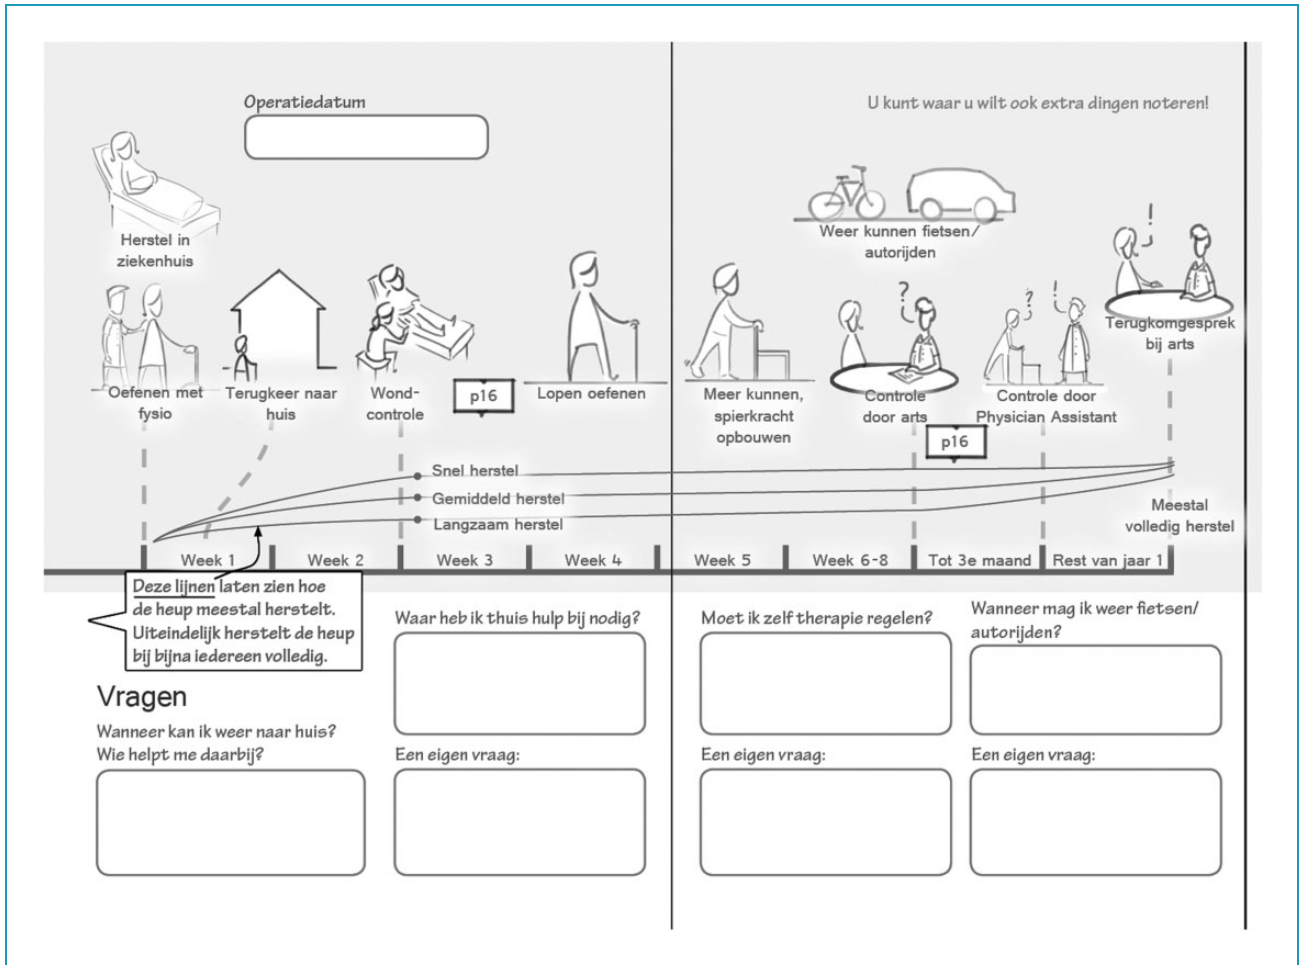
Operatiedatum

U kunt waar u wilt ook extra dingen noteren!

Herstel in ziekenhuis

Weer kunnen fietsen/ autorijden

Terugkomgesprek bij arts

Oefenen met fysio

Terugkeer naar huis

Wond-controle

p16

Lopen oefenen

Meer kunnen, spierkracht opbouwen

Controle door arts

Controle door Physician Assistant

p16

Snel herstel

Gemiddeld herstel

Langzaam herstel

Meestal volledig herstel

Week 1 | Week 2 | Week 3 | Week 4 | Week 5 | Week 6-8 | Tot 3e maand | Rest van jaar 1

Deze lijnen laten zien hoe de heup meestal herstelt. Uiteindelijk herstelt de heup bij bijna iedereen volledig.

Waar heb ik thuis hulp bij nodig?

Moet ik zelf therapie regelen?

Wanneer mag ik weer fietsen/ autorijden?

Vragen

Wanneer kan ik weer naar huis? Wie helpt me daarbij?

Een eigen vraag:

Een eigen vraag:

Een eigen vraag: